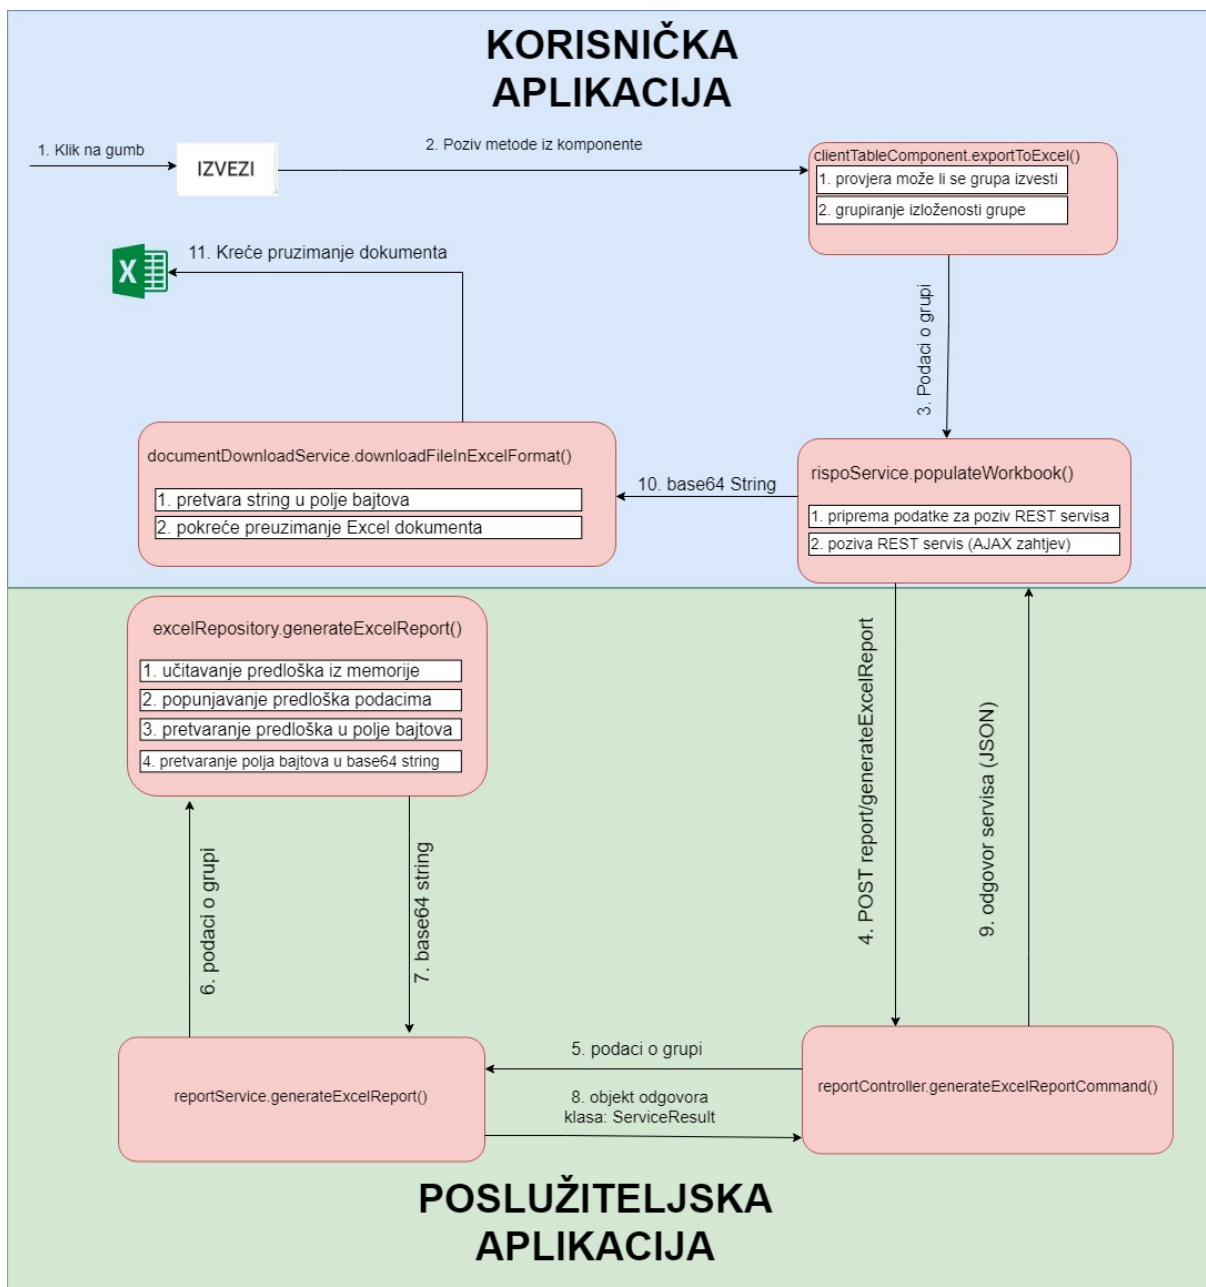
KORISNIČKA APLIKACIJA

1. Klik na gumb

IZVEZI

2. Poziv metode iz komponente

clientTableComponent.exportToExcel()
1. provjera može li se grupa izvesti
2. grupiranje izloženosti grupe

11. Kreće pruzimanje dokumenta

3. Podaci o grupi

documentDownloadService.downloadFileInExcelFormat()
1. pretvara string u polje bajtova
2. pokreće preuzimanje Excel dokumenta

10. base64 String

rispoService.populateWorkbook()
1. priprema podatke za poziv REST servisa
2. poziva REST servis (AJAX zahtjev)

excelRepository.generateExcelReport()
1. učitavanje predloška iz memorije
2. popunjavanje predloška podacima
3. pretvaranje predloška u polje bajtova
4. pretvaranje polja bajtova u base64 string

6. podaci o grupi

7. base64 string

4. POST report/generateExcelReport

9. odgovor servisa (JSON)

5. podaci o grupi

reportService.generateExcelReport()

8. objekt odgovora klasa: ServiceResult

reportController.generateExcelReportCommand()

POSLUŽITELJSKA APLIKACIJA